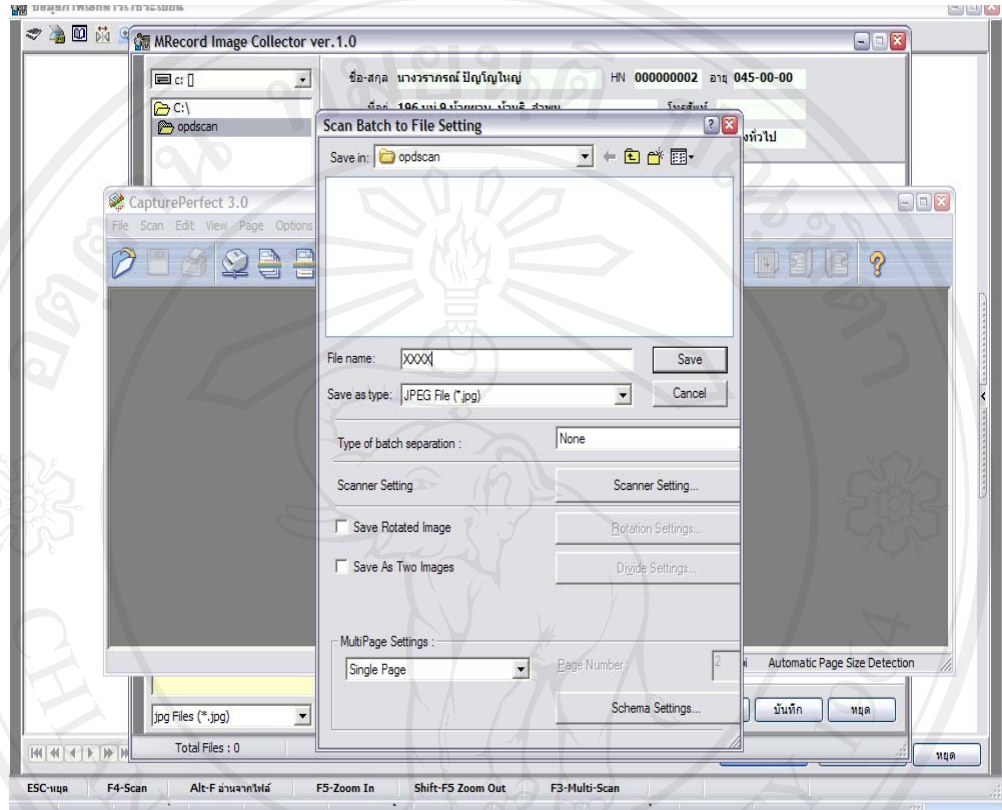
MRecord Image Collector ver.1.0

c: []

C:\

opdscan

ชื่อ-สกุล นางวราภรณ์ ปัญญาใหญ่

HN 000000002 อายุ 045-00-00

ที่อยู่ 196 หมู่ 9 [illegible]

โทรศัพท์

ทั่วไป

CapturePerfect 3.0

File Scan Edit View Page Options

Scan Batch to File Setting

Save in: opdscan

File name: XXXX

Save

Save as type: JPEG File (*.jpg)

Cancel

Type of batch separation :

None

Scanner Setting

Scanner Setting...

Save Rotated Image

Rotation Settings...

Save As Two Images

Divide Settings...

MultiPage Settings :

Single Page

Page Number :

2

Schema Settings...

Automatic Page Size Detection

jpg Files (*.jpg)

Total Files : 0

บันทึก

หยุด

หยุด

ESC-หยุด F4-Scan Alt-F อ่านจากไฟล์ F5-Zoom In Shift-F5 Zoom Out F3-Multi-Scan